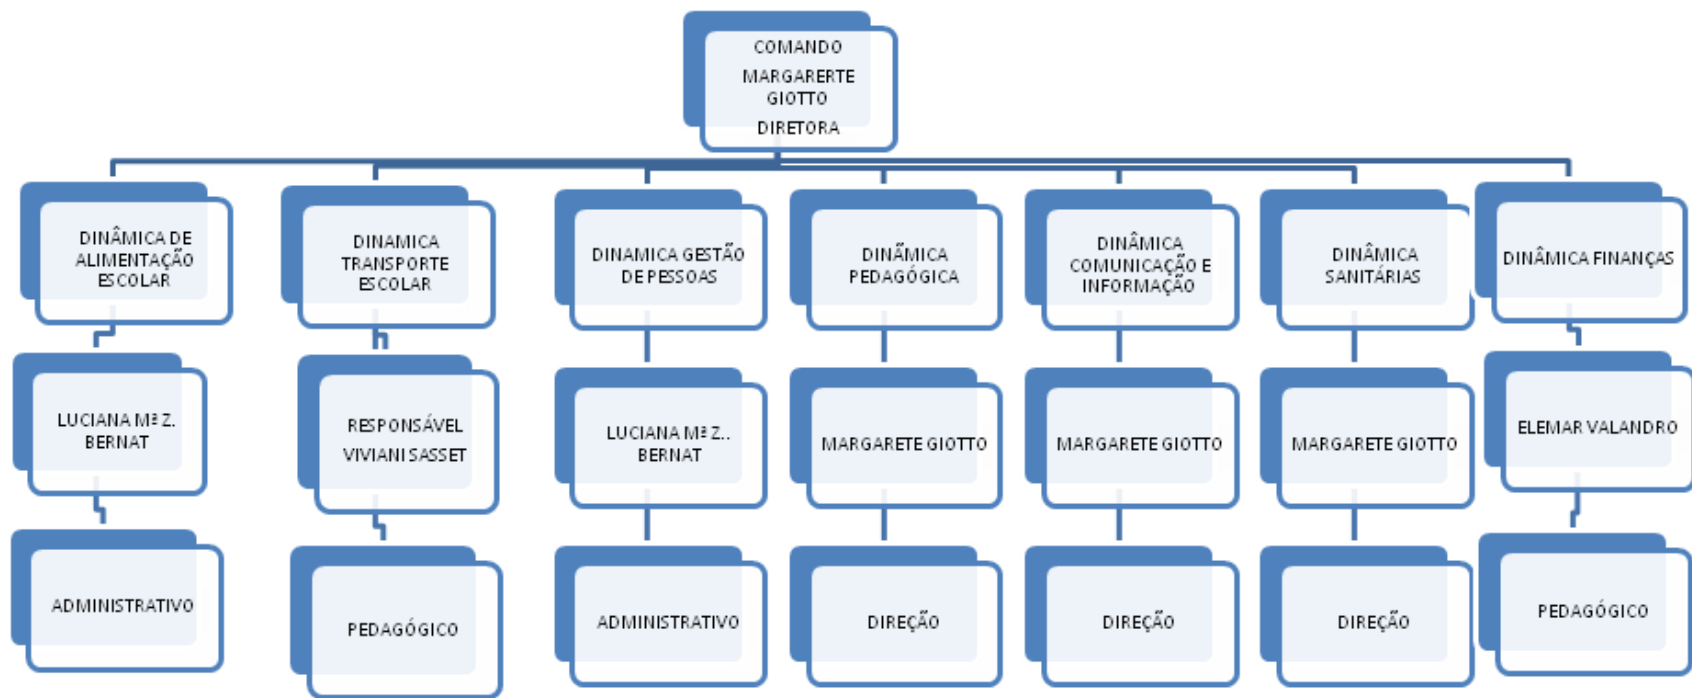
COMANDO
MARGARERTE GIOTTO
DIRETORA

DINÂMICA DE ALIMENTAÇÃO ESCOLAR

LUCIANA Mª Z. BERNAT

ADMINISTRATIVO

DINAMICA TRANSPORTE ESCOLAR

RESPONSÁVEL
VIVIANI SASSET

PEDAGÓGICO

DINAMICA GESTÃO DE PESSOAS

LUCIANA Mª Z.. BERNAT

ADMINISTRATIVO

DINÂMICA PEDAGÓGICA

MARGARETE GIOTTO

DIREÇÃO

DINÂMICA COMUNICAÇÃO E INFORMAÇÃO

MARGARETE GIOTTO

DIREÇÃO

DINÂMICA SANITÁRIAS

MARGARETE GIOTTO

DIREÇÃO

DINÂMICA FINANÇAS

ELEMAR VALANDRO

PEDAGÓGICO